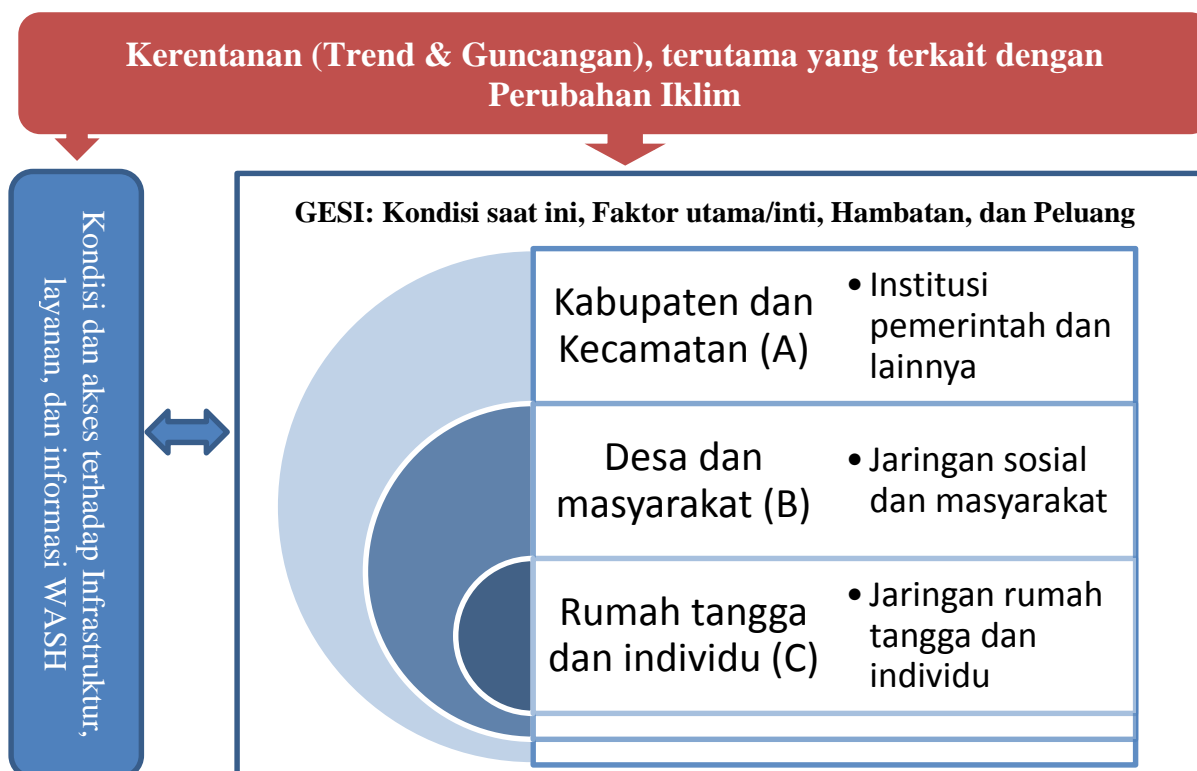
Kerentanan (Trend & Guncangan), terutama yang terkait dengan Perubahan Iklim

Kondisi dan akses terhadap Infrastruktur, layanan, dan informasi WASH

GESI: Kondisi saat ini, Faktor utama/inti, Hambatan, dan Peluang

Kabupaten dan Kecamatan (A)

• Institusi pemerintah dan lainnya

Desa dan masyarakat (B)

• Jaringan sosial dan masyarakat

Rumah tangga dan individu (C)

• Jaringan rumah tangga dan individu